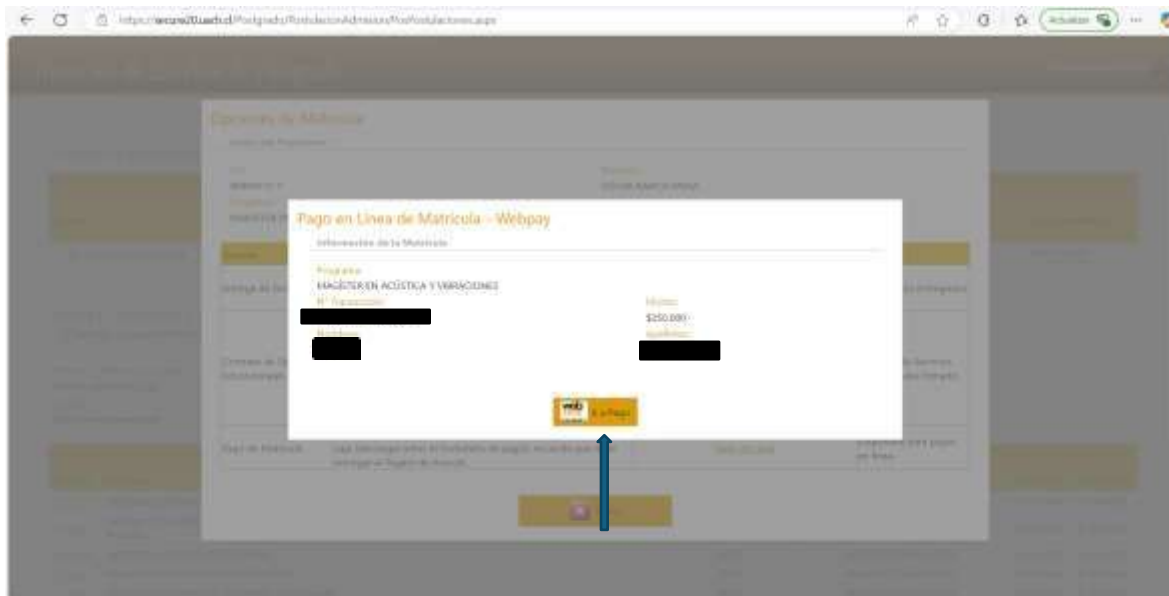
https://secure20.uach.cl/Postgrado/PostulacionAdmision/PosPostulaciones.aspx

Actualizar

Pago en Línea de Matrícula - Webpay

Información de la Matrícula

Programa
MAGÍSTER EN ACÚSTICA Y VIBRACIONES
N° Transacción

Monto
$250.000.-

Nombres

Apellidos

Ir a Pago